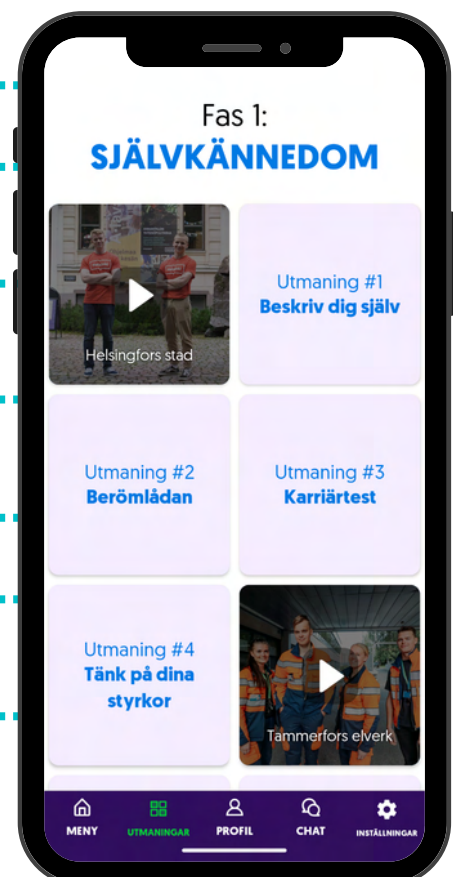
Fas 1:
SJÄLVKÄNNEDOM

Helsingfors stad

Utmaning #1
Beskriv dig själv

Utmaning #2
Berömlådan

Utmaning #3
Karriärtest

Utmaning #4
Tänk på dina styrkor

Tammerfors elverk

MENY
UTMANINGAR
PROFIL
CHAT
INSTÄLLNINGAR